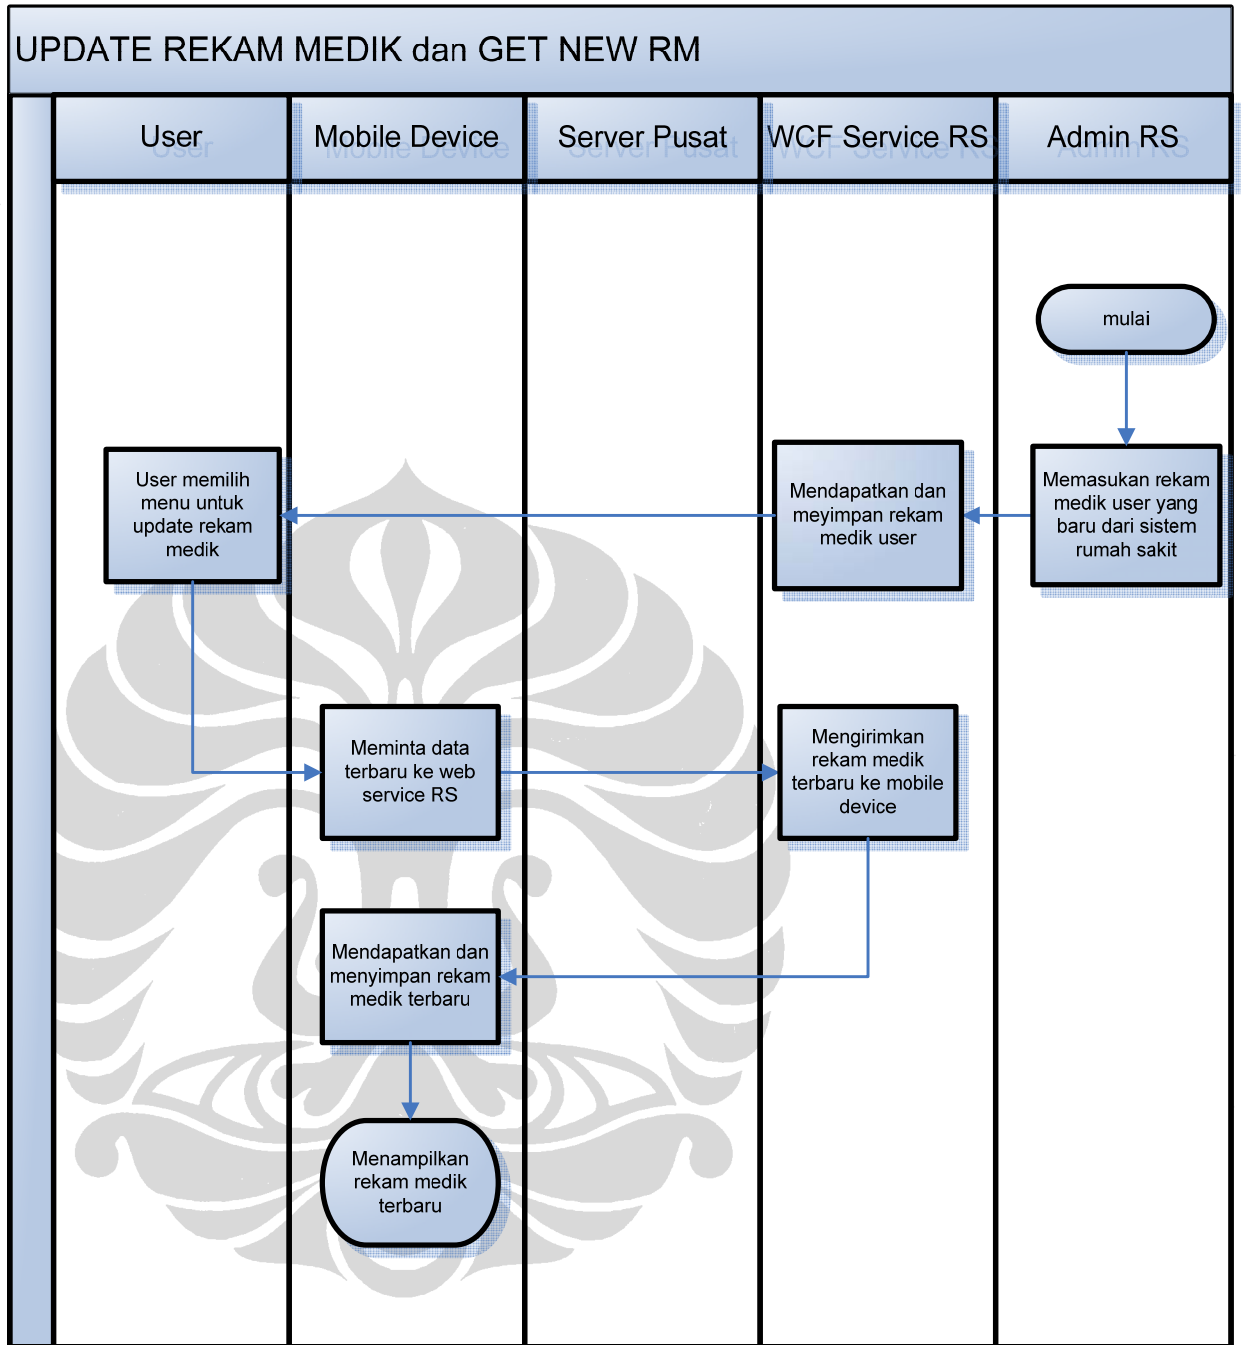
UPDATE REKAM MEDIK dan GET NEW RM

User

Mobile Device

Server Pusat

WCF Service RS

Admin RS

mulai

Memasukan rekam medik user yang baru dari sistem rumah sakit

Mendapatkan dan meyimpan rekam medik user

User memilih menu untuk update rekam medik

Meminta data terbaru ke web service RS

Mengirimkan rekam medik terbaru ke mobile device

Mendapatkan dan menyimpan rekam medik terbaru

Menampilkan rekam medik terbaru